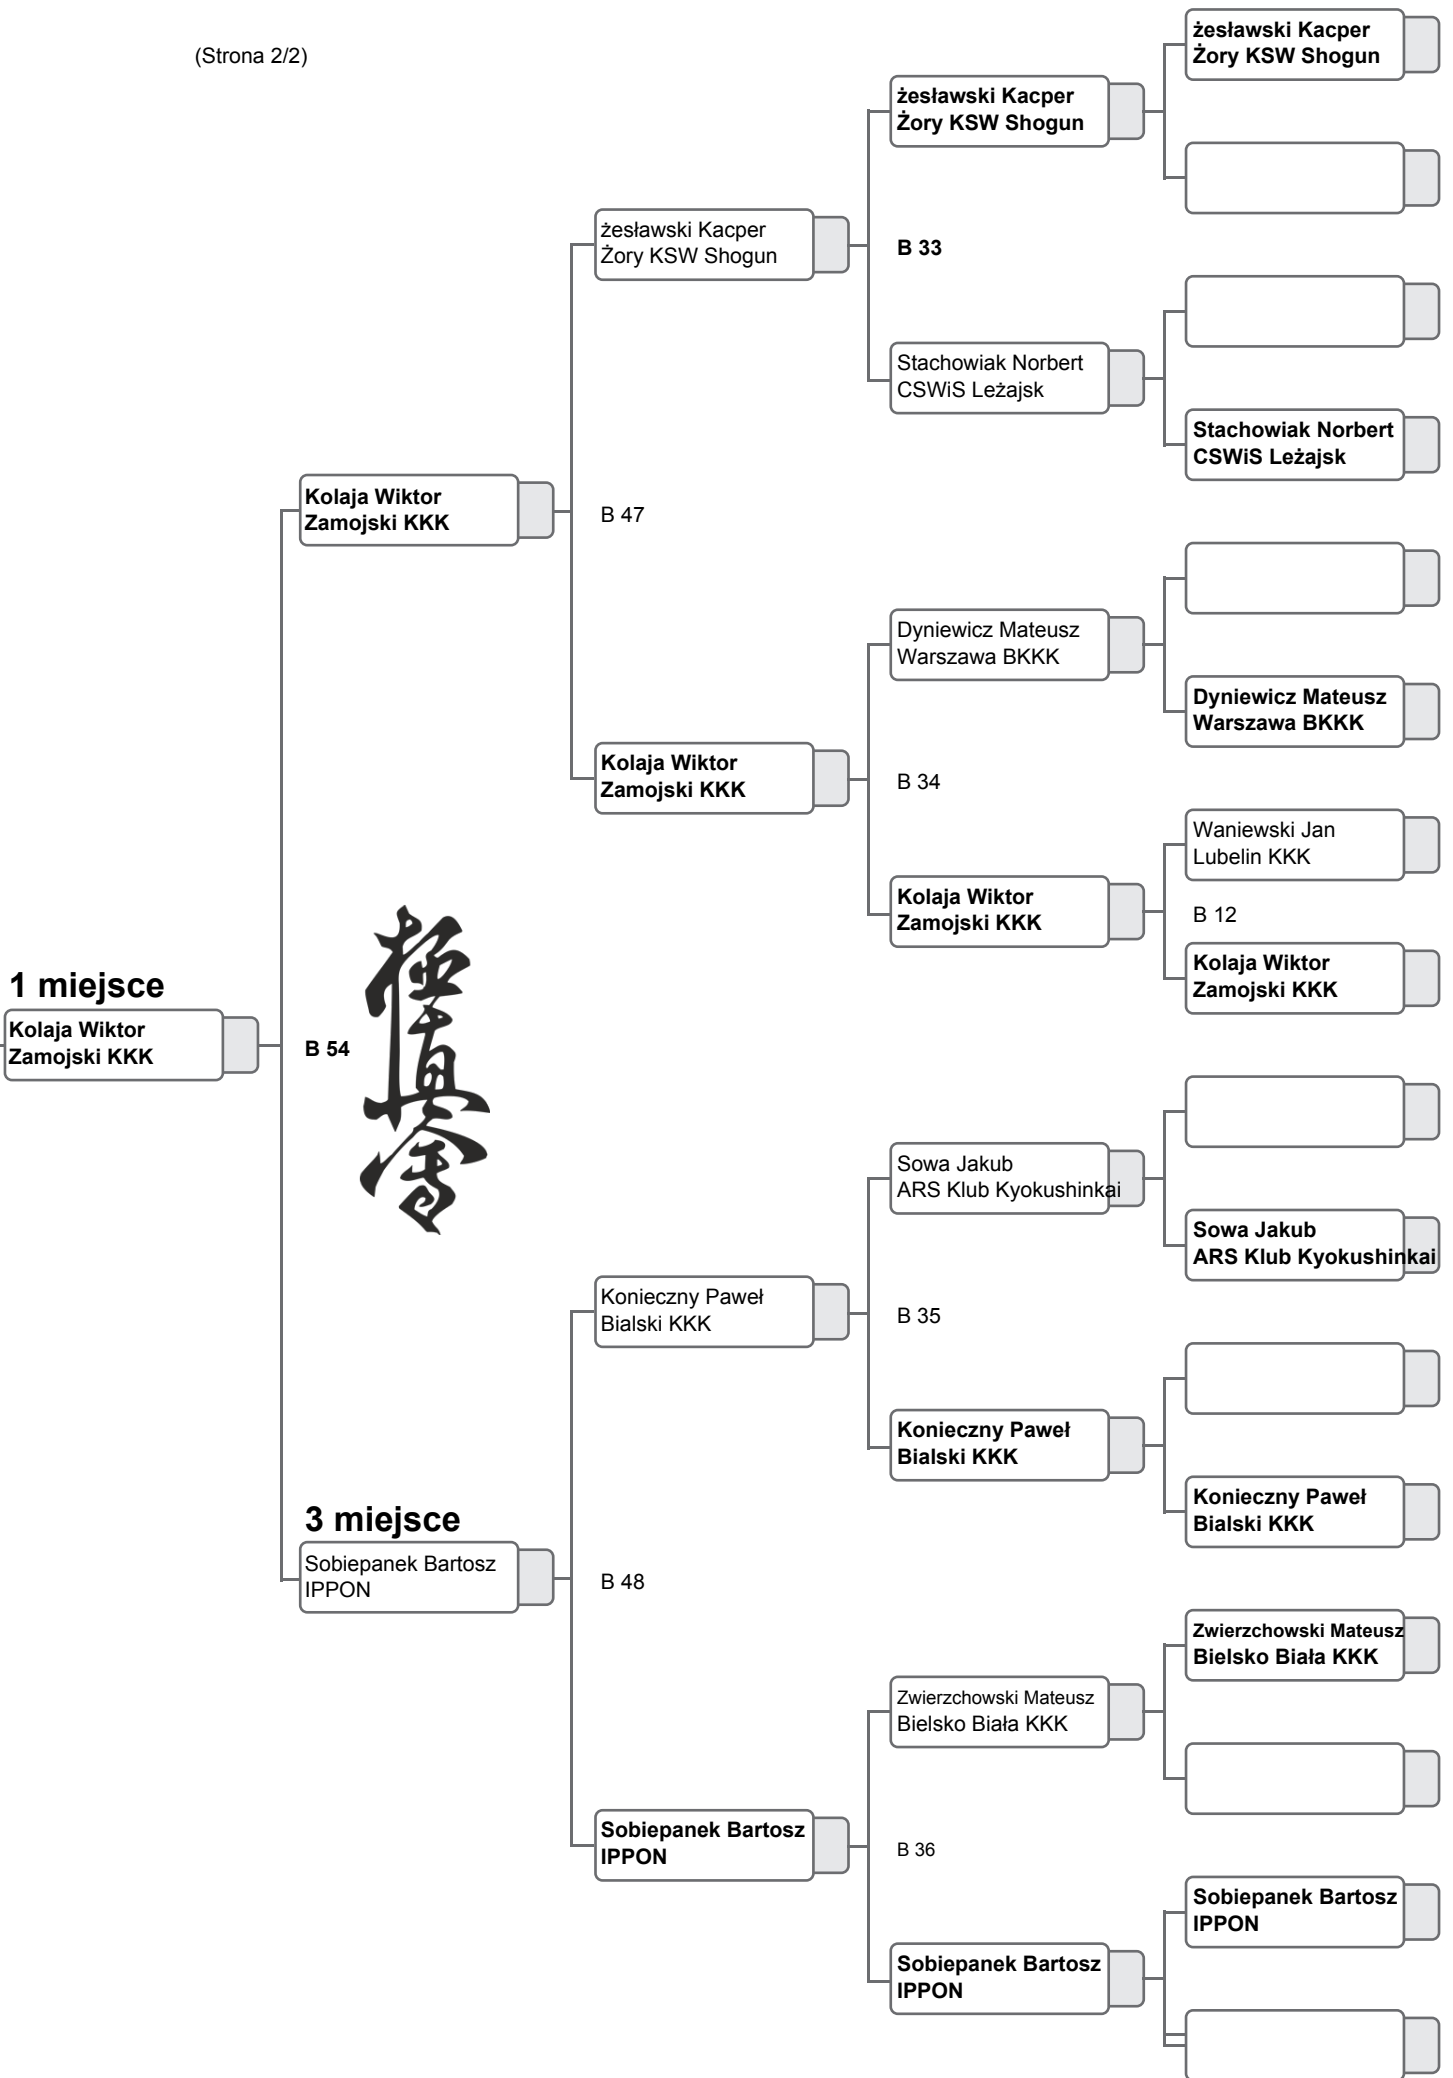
(Strona 2/2)

żesławski Kacper
Żory KSW Shogun

żesławski Kacper
Żory KSW Shogun

żesławski Kacper
Żory KSW Shogun

B 33

Stachowiak Norbert
CSWiS Leżajsk

Stachowiak Norbert
CSWiS Leżajsk

Kolaja Wiktor
Zamojski KKK

B 47

Dyniewicz Mateusz
Warszawa BKKK

Dyniewicz Mateusz
Warszawa BKKK

Kolaja Wiktor
Zamojski KKK

B 34

Waniewski Jan
Lubelin KKK

Kolaja Wiktor
Zamojski KKK

B 12

Kolaja Wiktor
Zamojski KKK

1 miejsce
Kolaja Wiktor
Zamojski KKK

B 54

Sowa Jakub
ARS Klub Kyokushinkai

Sowa Jakub
ARS Klub Kyokushinkai

Konieczny Paweł
Bialski KKK

B 35

Konieczny Paweł
Bialski KKK

Konieczny Paweł
Bialski KKK

3 miejsce
Sobiepanek Bartosz
IPPON

B 48

Zwierzchowski Mateusz
Bielsko Biała KKK

Zwierzchowski Mateusz
Bielsko Biała KKK

Sobiepanek Bartosz
IPPON

B 36

Sobiepanek Bartosz
IPPON

Sobiepanek Bartosz
IPPON